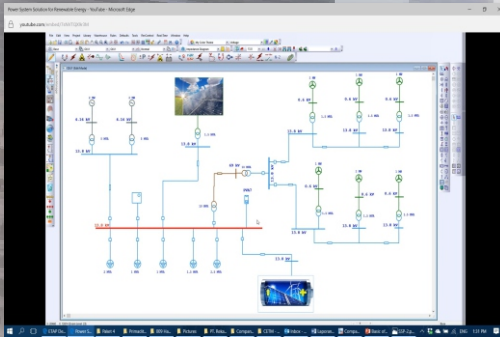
Power System Solution for Renewable Energy - YouTube - Microsoft Edge

youtube.com

1 MW

0.48 kV

0.48 kV

1 MW

13.8 kV

13.8 kV

1 MW

0.6 kV

0.6 kV

0.6 kV

13.8 kV

13.8 kV

13.8 kV

0.6 kV

0.6 kV

13.8 kV

13.8 kV

13.8 kV

13.8 kV

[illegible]

1 MW

1 MW

1 MW

1.5 MW

1 MW

ENG